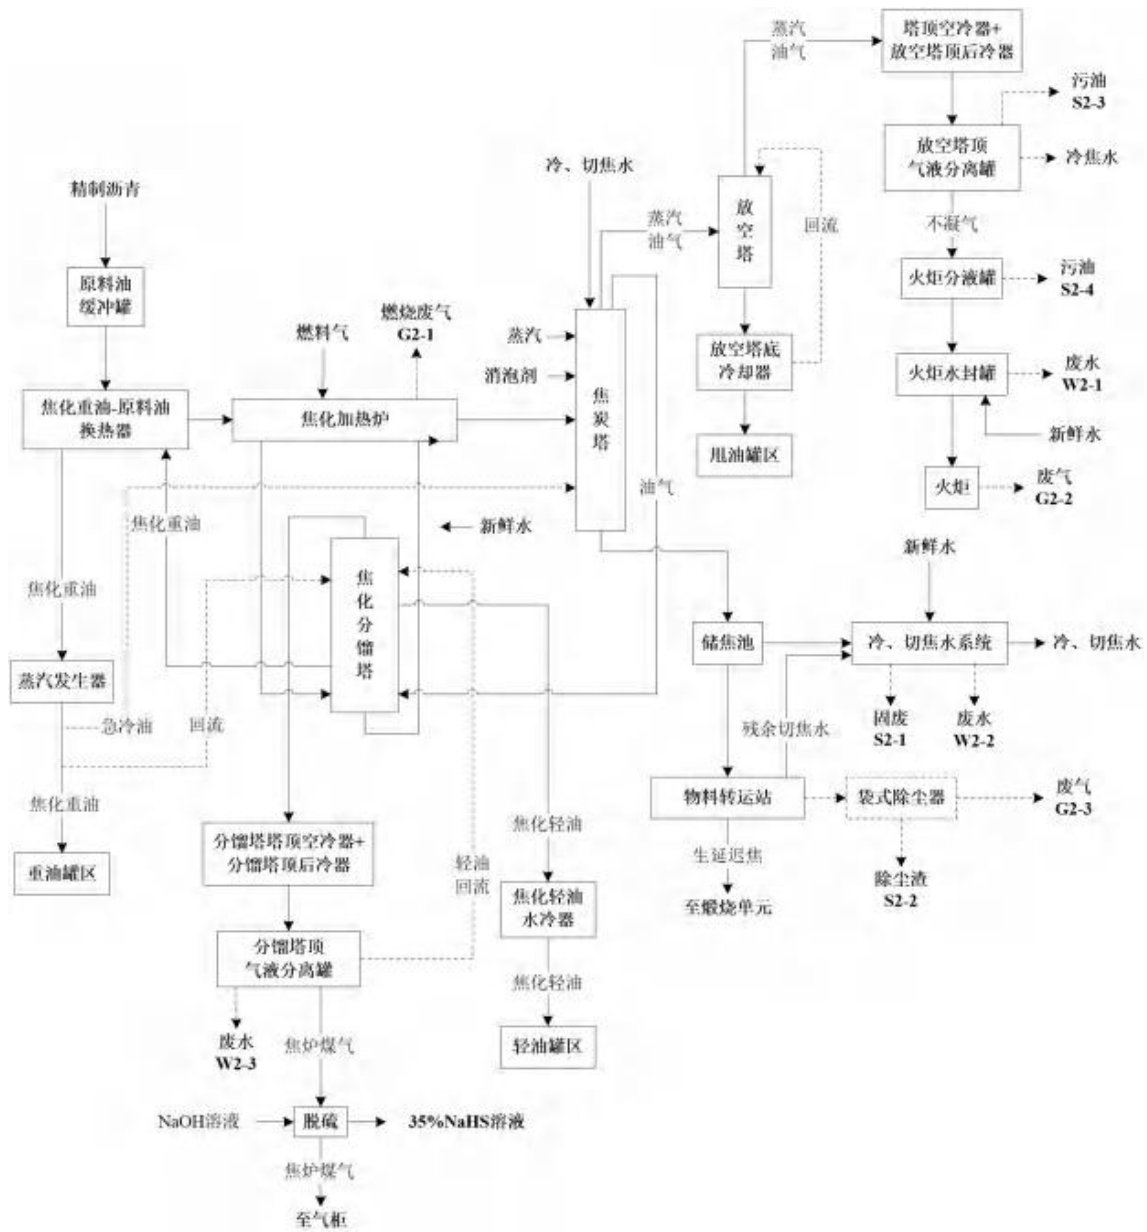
精制沥青

原料油缓冲罐

焦化重油-原料油换热器

燃料气

燃烧废气 G2-1

焦化加热炉

焦化重油

焦化重油

蒸汽发生器

急冷油

回流

焦化重油

重油罐区

焦化分馏塔

新鲜水

分馏塔塔顶空冷器+分馏塔顶后冷器

分馏塔顶气液分离罐

废水 W2-3

焦炉煤气

NaOH溶液

脱硫

35%NaHS溶液

焦炉煤气

至气柜

轻油回流

焦化轻油

焦化轻油水冷器

焦化轻油

轻油罐区

冷、切焦水

蒸汽

消泡剂

焦炭塔

油气

蒸汽油气

放空塔

回流

放空塔底冷却器

甩油罐区

蒸汽油气

塔顶空冷器+放空塔顶后冷器

污油 S2-3

放空塔顶气液分离罐

冷焦水

不凝气

火炬分液罐

污油 S2-4

火炬水封罐

废水 W2-1

新鲜水

火炬

废气 G2-2

新鲜水

储焦池

冷、切焦水系统

冷、切焦水

固废 S2-1

废水 W2-2

残余切焦水

物料转运站

袋式除尘器

废气 G2-3

生延迟焦

至煅烧单元

除尘渣 S2-2